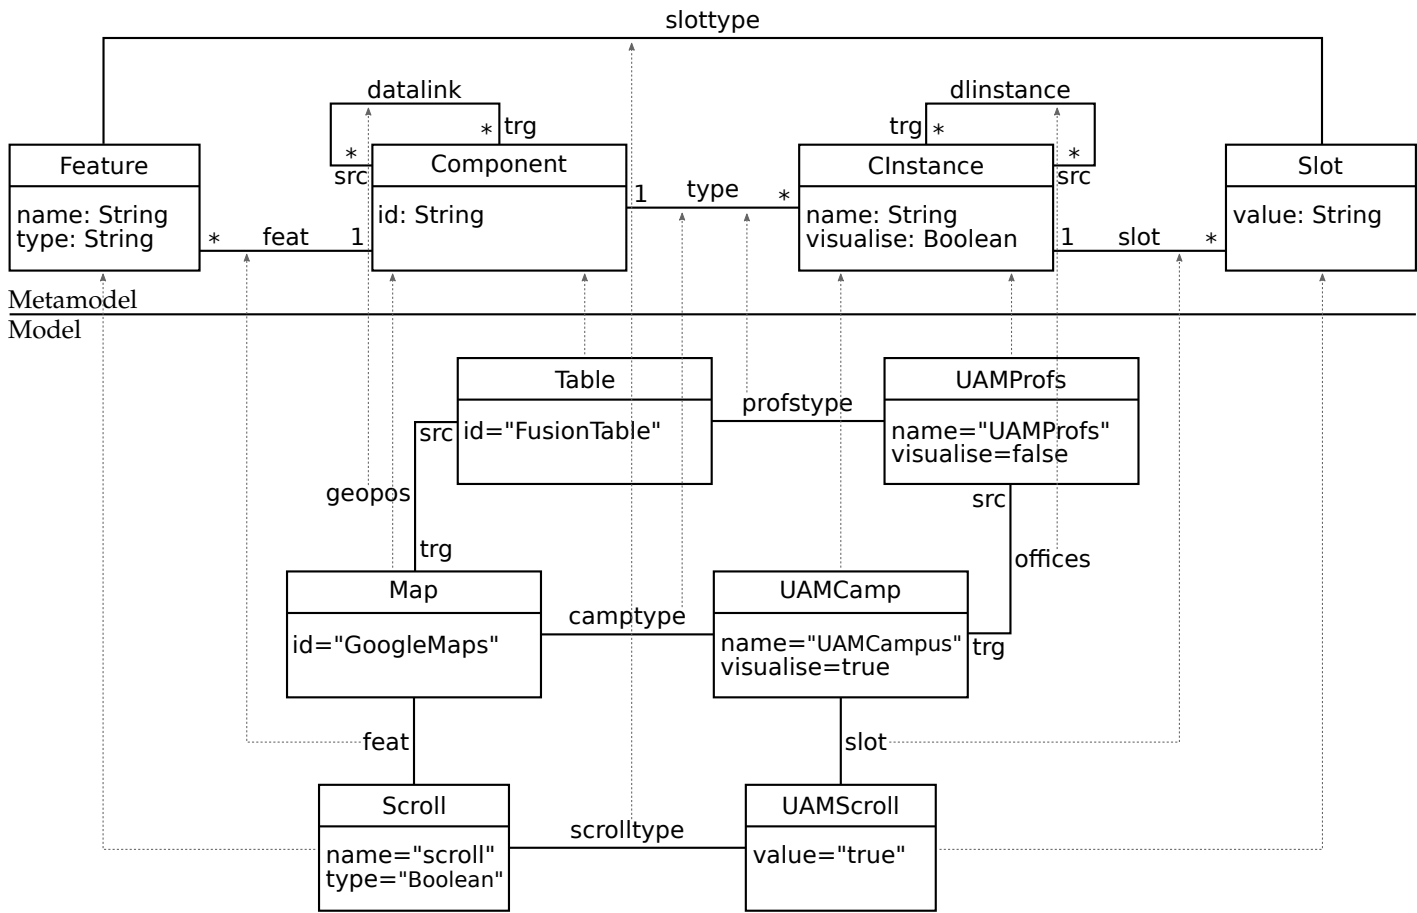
slottype

datalink

dlinstance

trg

trg

Feature

name: String
type: String

Component

id: String

CInstance

name: String
visualise: Boolean

Slot

value: String

src

src

feat

type

slot

Metamodel

Model

Table

id="FusionTable"

profstype

UAMProfs

name="UAMProfs"
visualise=false

src

src

geopos

trg

offices

Map

id="GoogleMaps"

camptype

UAMCamp

name="UAMCampus"
visualise=true

trg

feat

slot

Scroll

name="scroll"
type="Boolean"

scrolltype

UAMScroll

value="true"